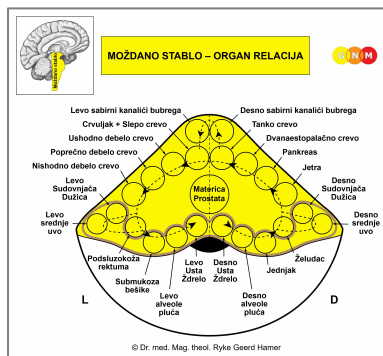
Moždano stablo

MOŽDANO STABLO – ORGAN RELACIJA

G N M

Levo sabirni kanalići bubrega
Desno sabirni kanalići bubrega
Crvuljak + Slepo crevo
Tanko crevo
Ushodno debelo crevo
Dvanaestopalačno crevo
Poprečno debelo crevo
Pankreas
Nishodno debelo crevo
Jetra
Levo Sudovnjača Dužica
Desno Sudovnjača Dužica
Materica Prostata
Levo srednje uvo
Desno srednje uvo
Podsluzokoža rektuma
Želudac
Levo Usta Ždrelo
Desno Usta Ždrelo
Submukoza bešike
Jednjak
Levo alveole pluća
Desno alveole pluća
L
D

© Dr. med. Mag. theol. Ryke Geerd Hamer